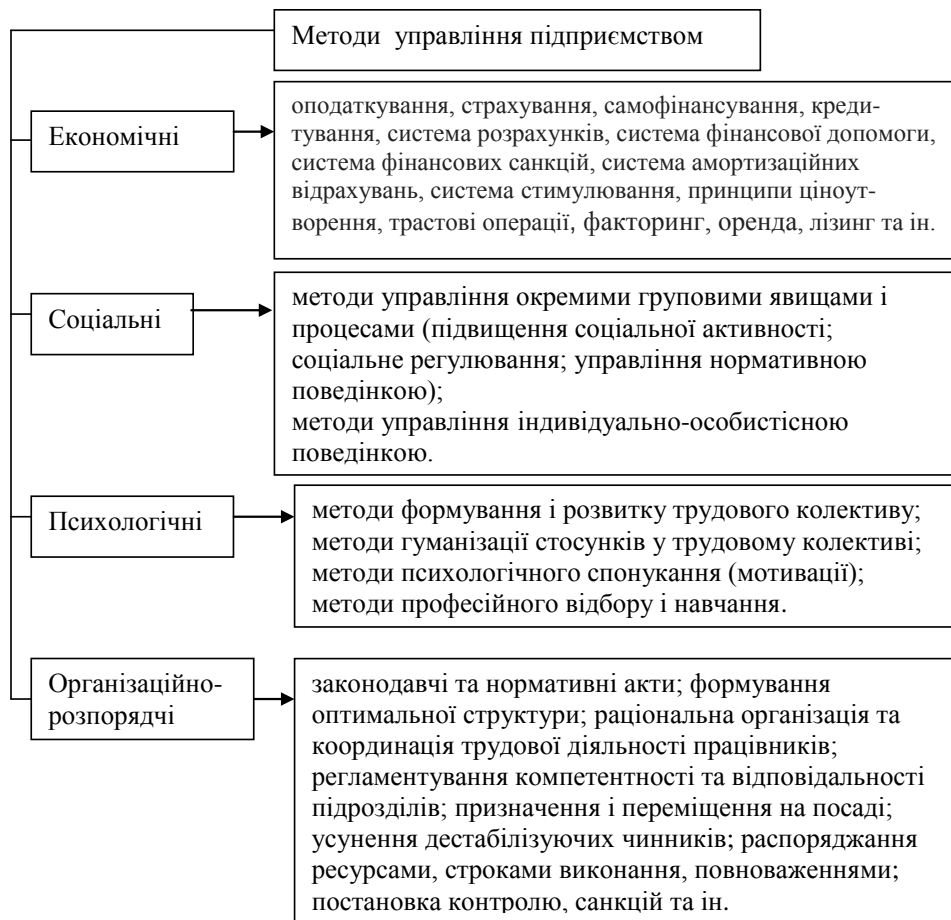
Методи управління підприємством

Економічні

оподаткування, страхування, самофінансування, кредитування, система розрахунків, система фінансової допомоги, система фінансових санкцій, система амортизаційних відрахувань, система стимулювання, принципи ціноутворення, трастові операції, факторинг, оренда, лізинг та ін.

Соціальні

методи управління окремими груповими явищами і процесами (підвищення соціальної активності; соціальне регулювання; управління нормативною поведінкою);
методи управління індивідуально-особистісною поведінкою.

Психологічні

методи формування і розвитку трудового колективу;
методи гуманізації стосунків у трудовому колективі;
методи психологічного спонукання (мотивації);
методи професійного відбору і навчання.

Організаційно-розпорядчі

законодавчі та нормативні акти; формування оптимальної структури; раціональна організація та координація трудової діяльності працівників; регламентування компетентності та відповідальності підрозділів; призначення і переміщення на посаді; усунення дестабілізуючих чинників; распорядження ресурсами, строками виконання, повноваженнями; постановка контролю, санкцій та ін.